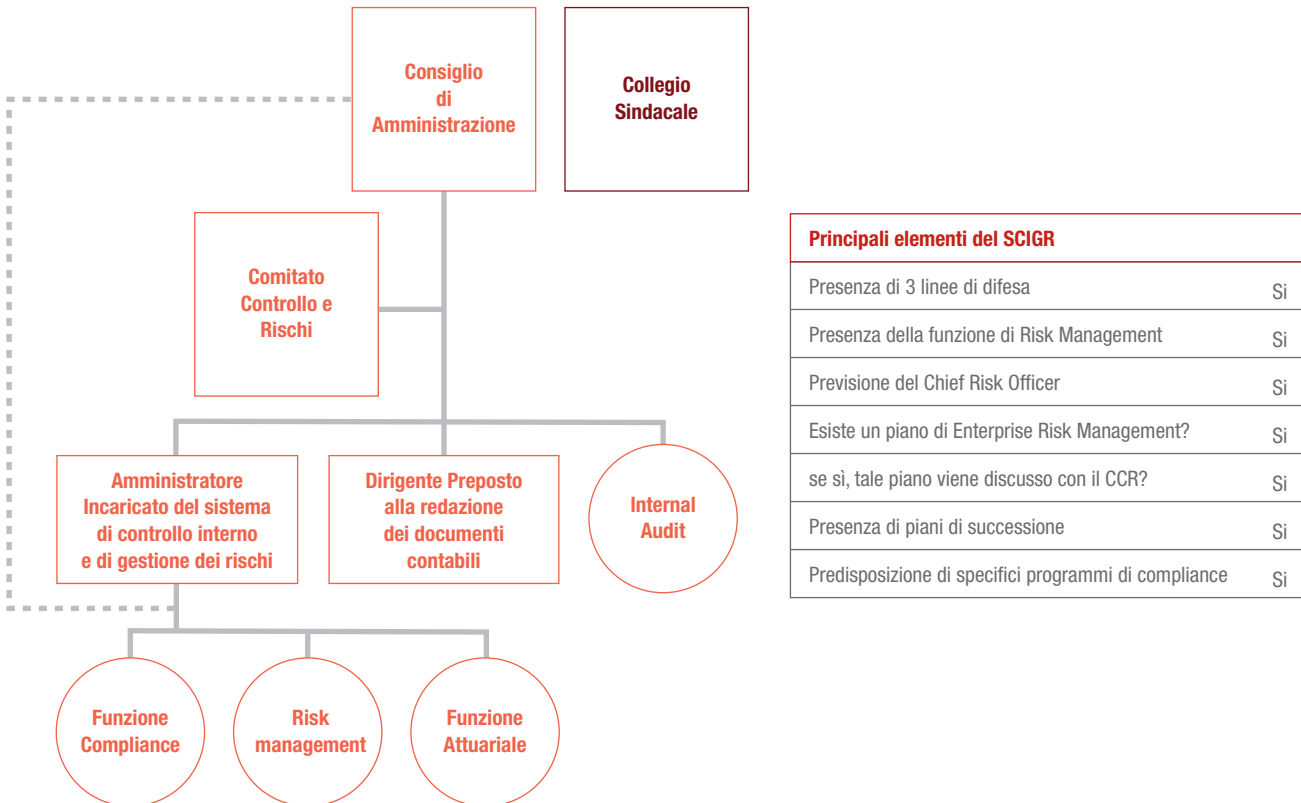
Consiglio di Amministrazione

Collegio Sindacale

Comitato Controllo e Rischi

Amministratore Incaricato del sistema di controllo interno e di gestione dei rischi

Dirigente Preposto alla redazione dei documenti contabili

Internal Audit

Funzione Compliance

Risk management

Funzione Attuariale

| Principali elementi del SCIGR | |
|---|---|
| Presenza di 3 linee di difesa | Si |
| Presenza della funzione di Risk Management | Si |
| Previsione del Chief Risk Officer | Si |
| Esiste un piano di Enterprise Risk Management? | Si |
| se sì, tale piano viene discusso con il CCR? | Si |
| Presenza di piani di successione | Si |
| Predisposizione di specifici programmi di compliance | Si |